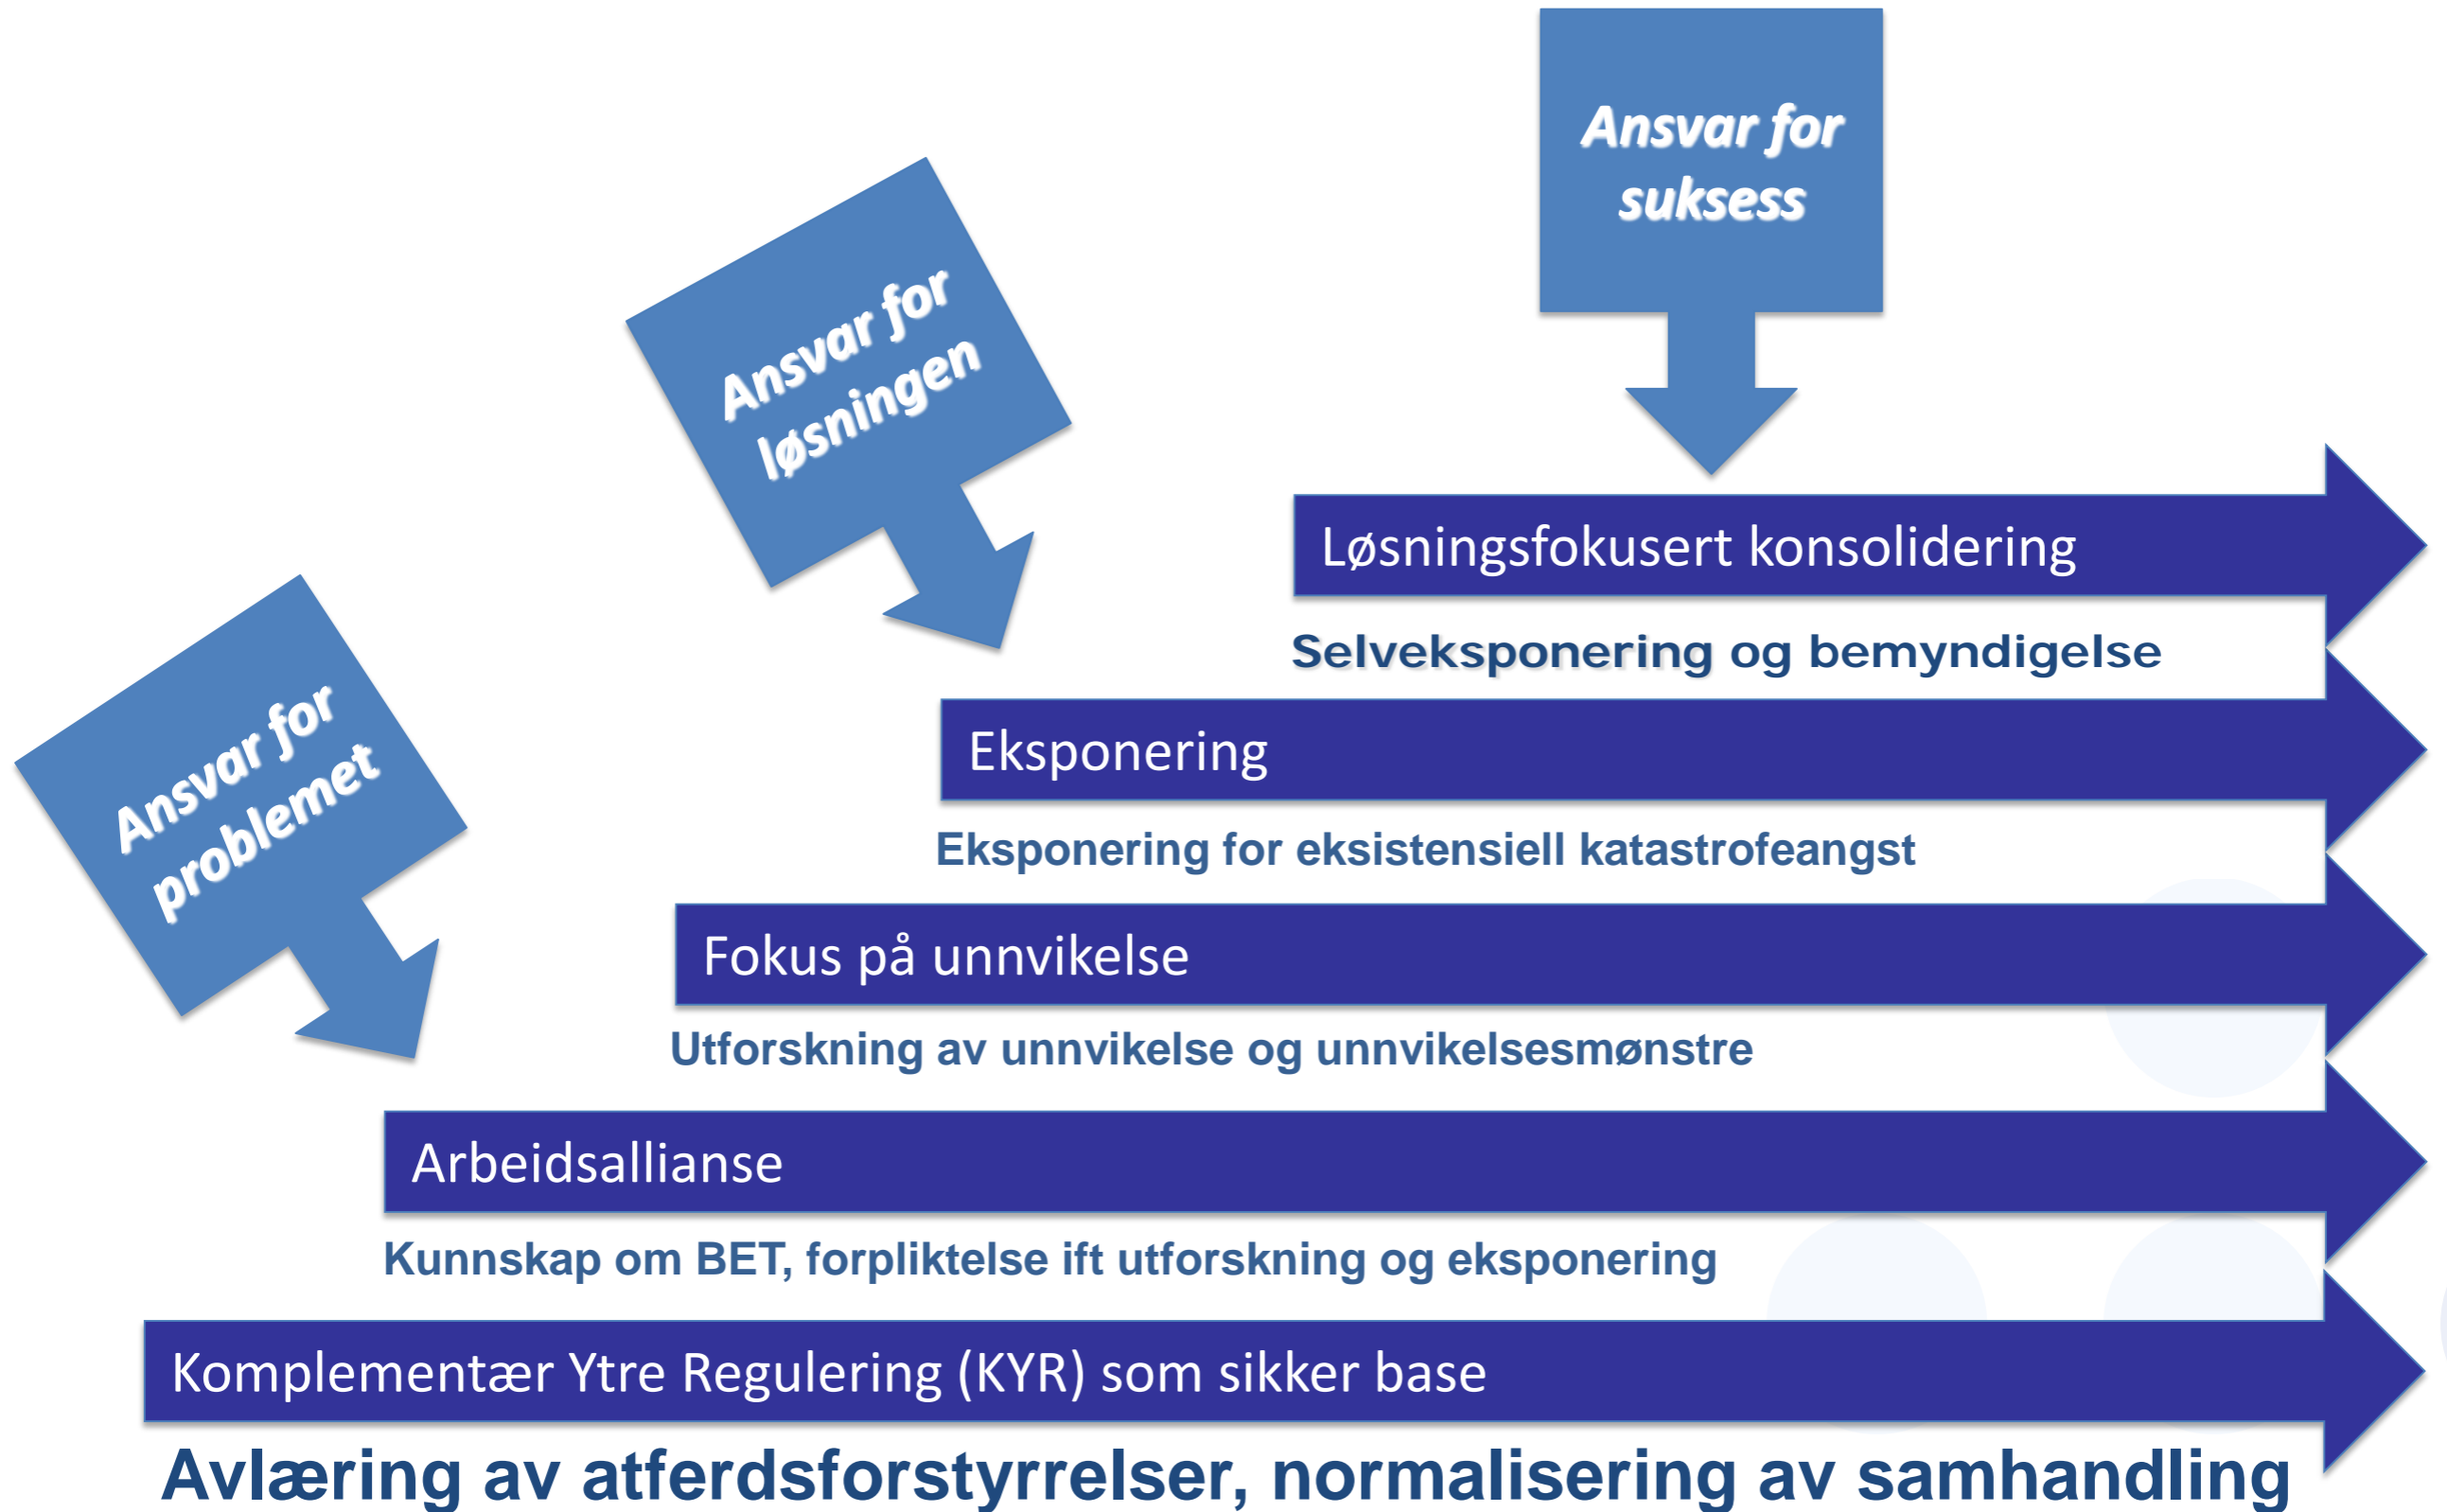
Ansvar for suksess

Ansvar for løsningen

Ansvar for problemet

Løsningsfokusert konsolidering

Selveksponering og bemyndigelse

Eksponering

Eksponering for eksistensiell katastrofeangst

Fokus på unnvikelse

Utforskning av unnvikelse og unnvikelsesmønstre

Arbeidsallianse

Kunnskap om BET, forpliktelse ift utforskning og eksponering

Komplementær Ytre Regulering (KYR) som sikker base

Avlæring av atferdsforstyrrelser, normalisering av samhandling